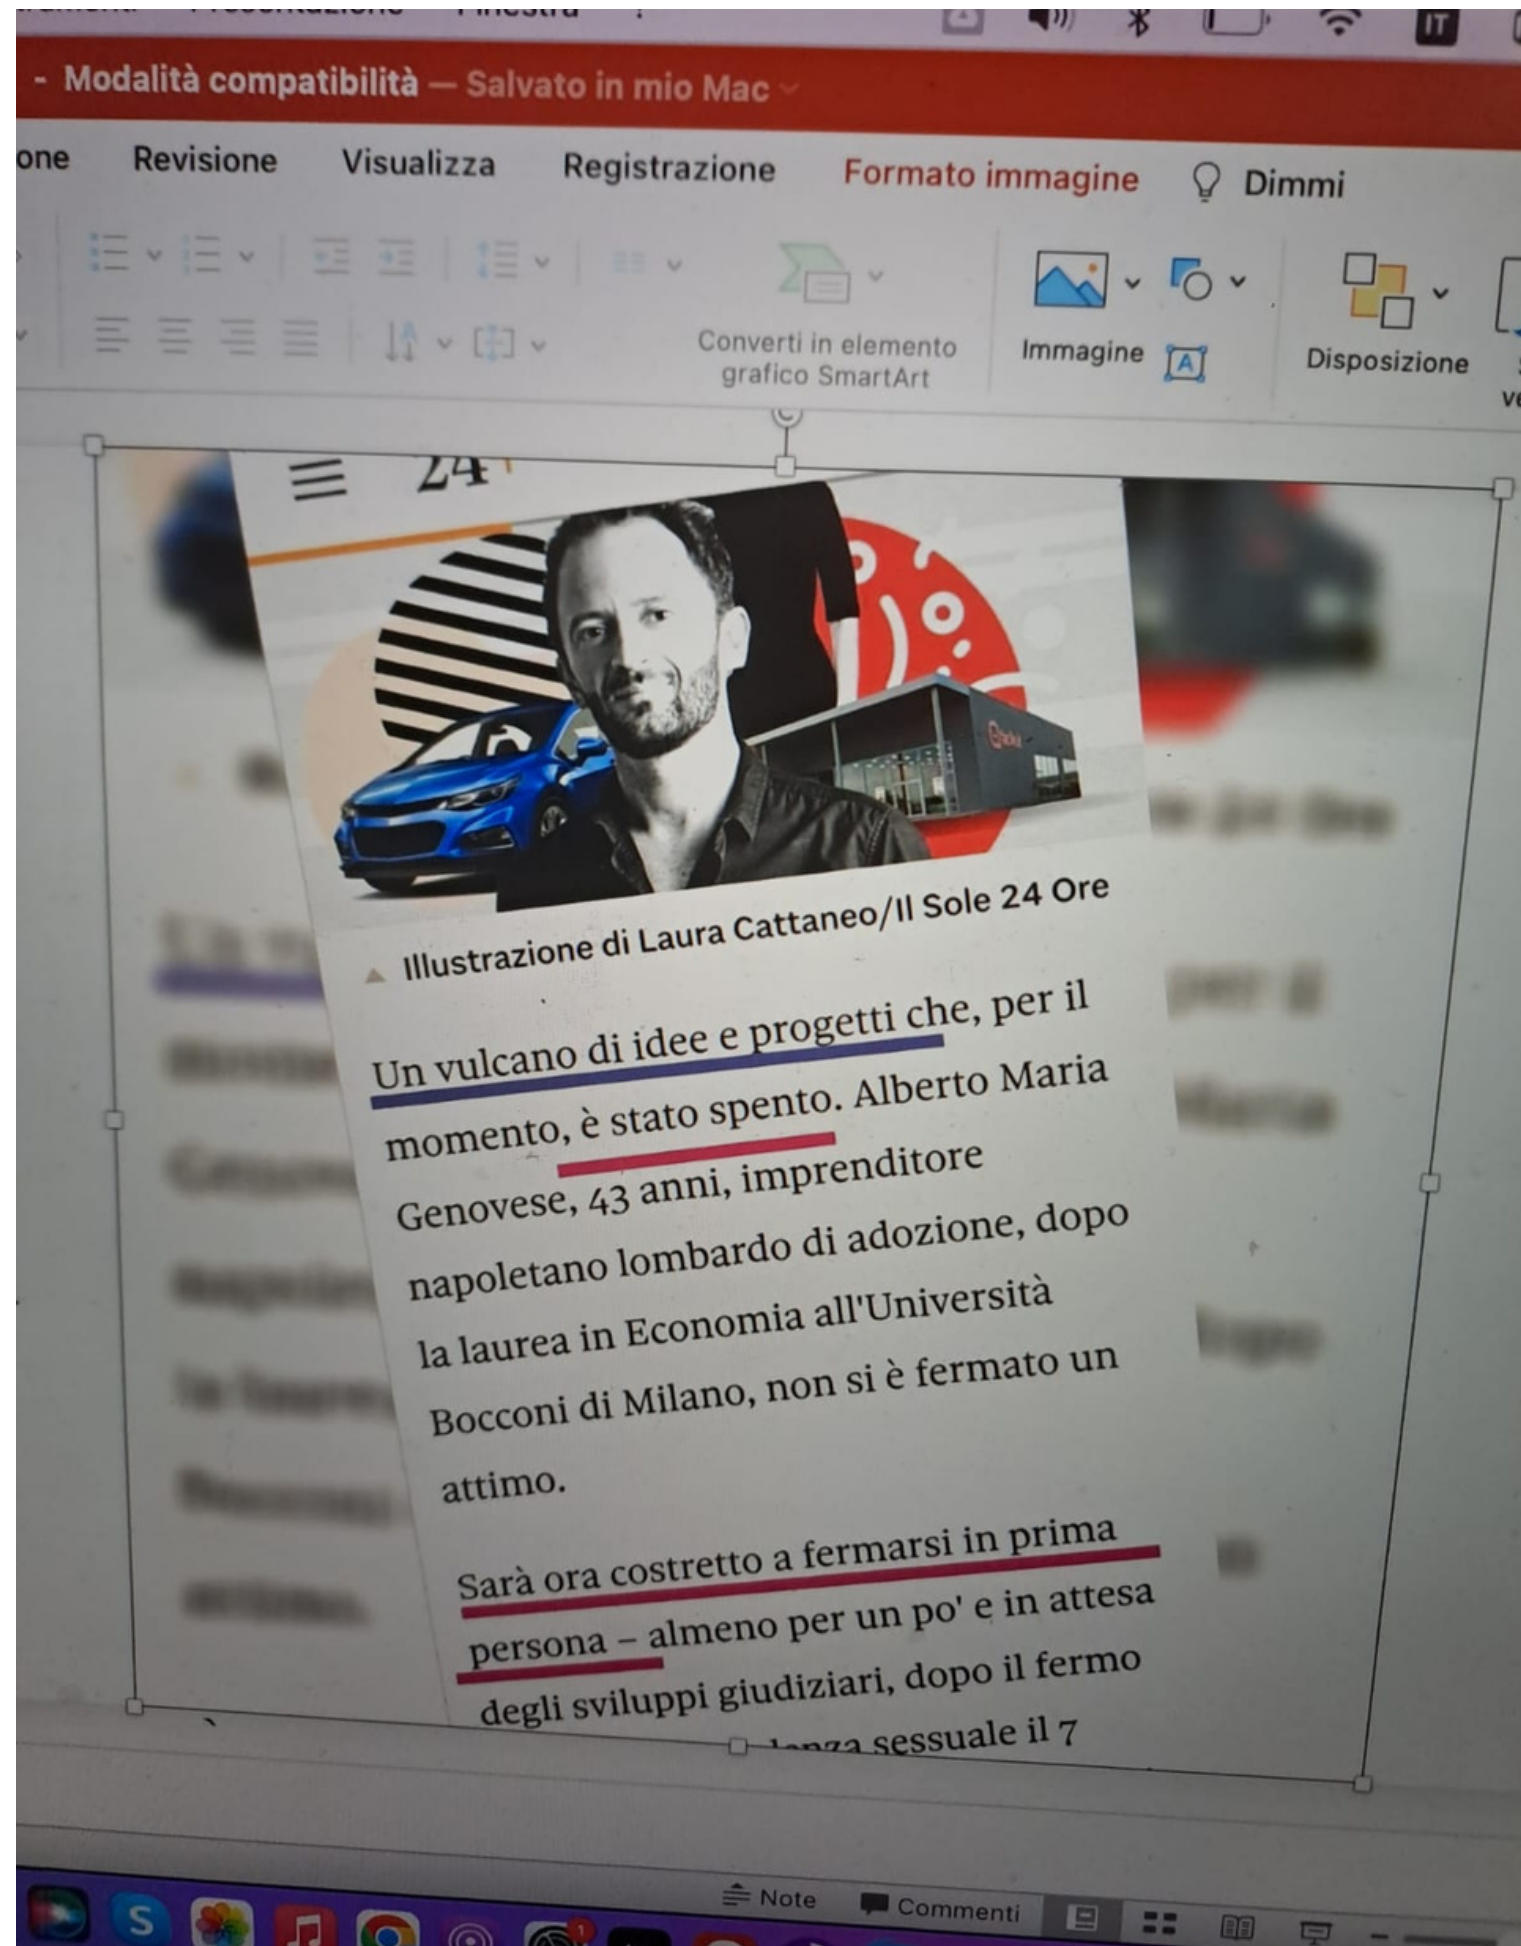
IT

- Modalità compatibilità — Salvato in mio Mac

one Revisione Visualizza Registrazione Formato immagine Dimmi

Converti in elemento grafico SmartArt

Immagine

Disposizione

24

Illustrazione di Laura Cattaneo/Il Sole 24 Ore

Un vulcano di idee e progetti che, per il momento, è stato spento. Alberto Maria Genovese, 43 anni, imprenditore napoletano lombardo di adozione, dopo la laurea in Economia all'Università Bocconi di Milano, non si è fermato un attimo.

Sarà ora costretto a fermarsi in prima persona – almeno per un po' e in attesa degli sviluppi giudiziari, dopo il fermo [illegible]nza sessuale il 7

Note Commenti